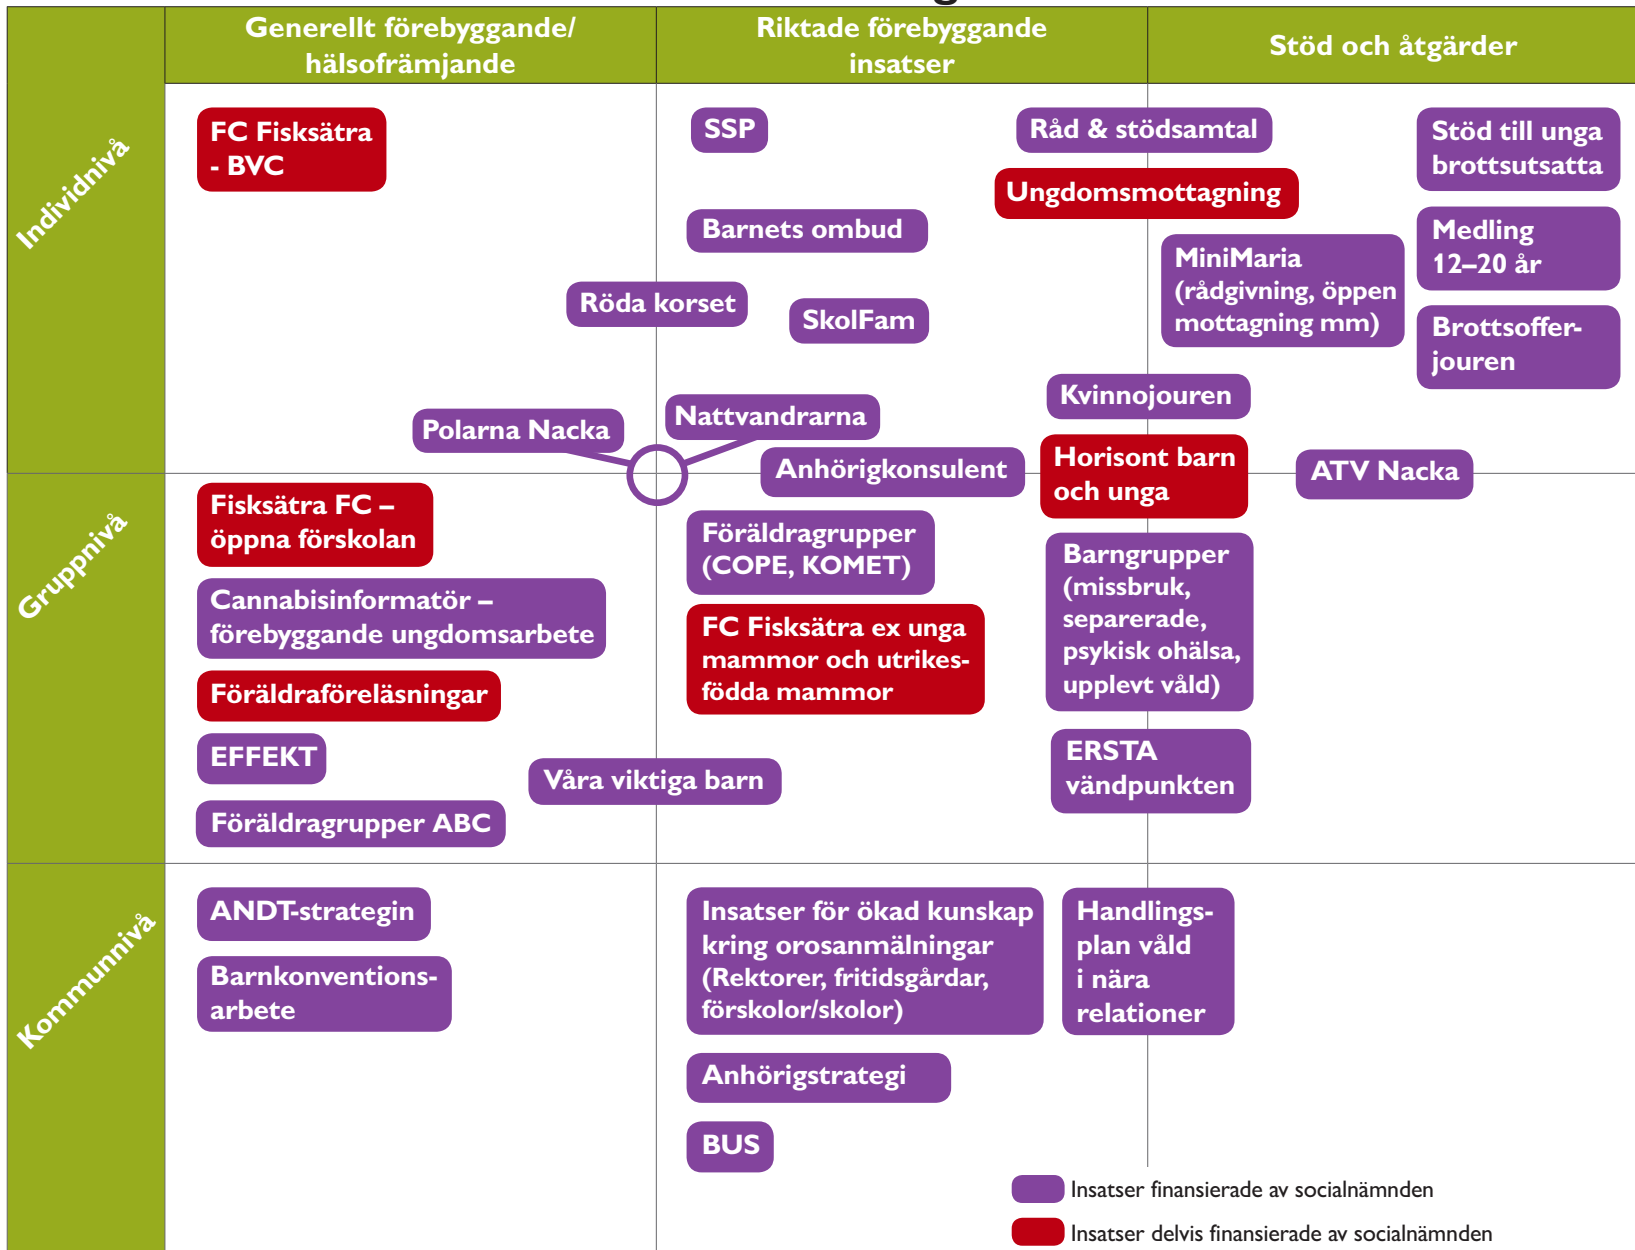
| | Generellt förebyggande/ hälsofrämjande | Riktade förebyggande insatser | Stöd och åtgärder |
|---|---|---|---|

Individnivå

FC Fisksätra - BVC

SSP

Råd & stödsamtal

Stöd till unga brottsutsatta

Ungdomsmottagning

Barnets ombud

Medling 12–20 år

MiniMaria (rådgivning, öppen mottagning mm)

Röda korset

SkolFam

Brottsofferjouren

Kvinnojouren

Polarna Nacka

Nattvandrarna

Anhörigkonsulent

Horisont barn och unga

ATV Nacka

Gruppnivå

Fisksätra FC – öppna förskolan

Föräldragrupper (COPE, KOMET)

Barngrupper (missbruk, separerade, psykisk ohälsa, upplevt våld)

Cannabisinformatör – förebyggande ungdomsarbete

FC Fisksätra ex unga mammor och utrikesfödda mammor

Föräldraföreläsningar

EFFEKT

Våra viktiga barn

ERSTA vändpunkten

Föräldragrupper ABC

Kommunnivå

ANDT-strategin

Insatser för ökad kunskap kring orosanmälningar (Rektorer, fritidsgårdar, förskolor/skolor)

Handlingsplan våld i nära relationer

Barnkonventionsarbete

Anhörigstrategi

BUS

Insatser finansierade av socialnämnden

Insatser delvis finansierade av socialnämnden